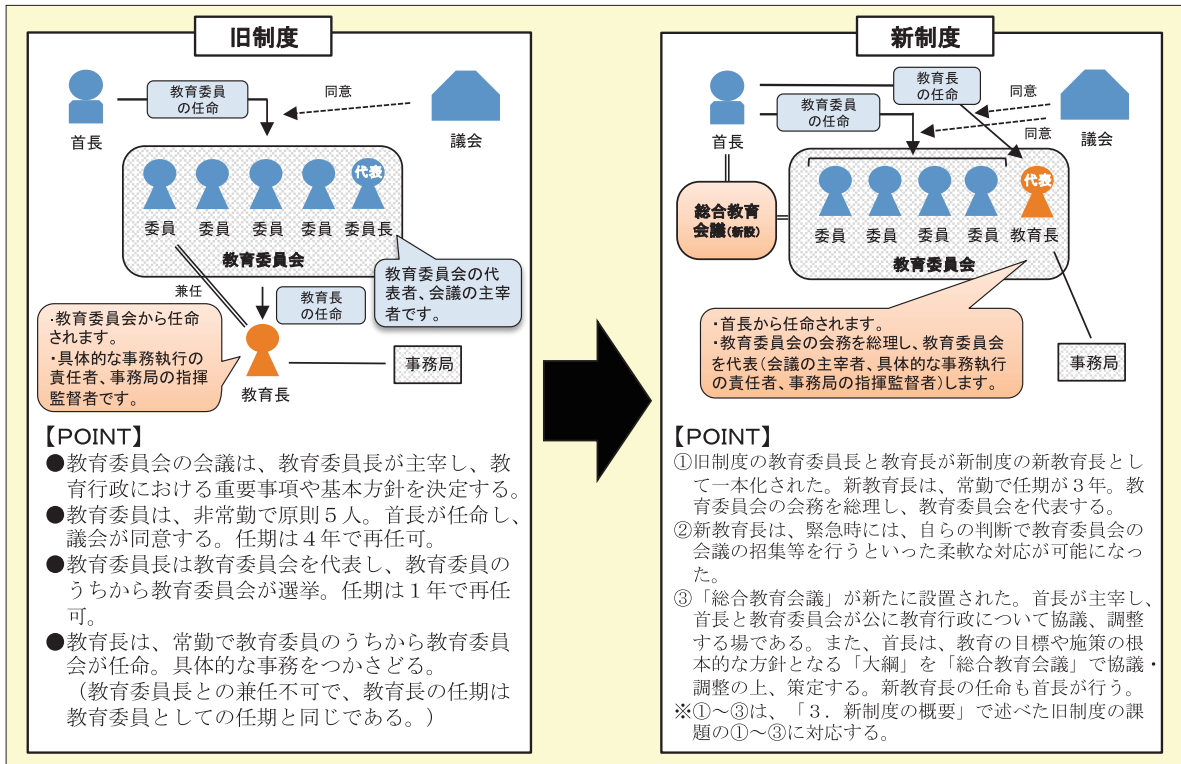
旧制度

首長

教育委員の任命

同意

議会

代表

委員　委員　委員　委員　委員長

教育委員会

教育委員会の代表者、会議の主宰者です。

兼任

教育長の任命

・教育委員会から任命されます。
・具体的な事務執行の責任者、事務局の指揮監督者です。

教育長

事務局

【POINT】
●教育委員会の会議は、教育委員長が主宰し、教育行政における重要事項や基本方針を決定する。
●教育委員は、非常勤で原則５人。首長が任命し、議会が同意する。任期は４年で再任可。
●教育委員長は教育委員会を代表し、教育委員のうちから教育委員会が選挙。任期は１年で再任可。
●教育長は、常勤で教育委員のうちから教育委員会が任命。具体的な事務をつかさどる。
（教育委員長との兼任不可で、教育長の任期は教育委員としての任期と同じである。）

新制度

教育長の任命

同意

首長

教育委員の任命

同意

議会

総合教育会議(新設)

代表

委員　委員　委員　委員　教育長

教育委員会

・首長から任命されます。
・教育委員会の会務を総理し、教育委員会を代表（会議の主宰者、具体的な事務執行の責任者、事務局の指揮監督者）します。

事務局

【POINT】
①旧制度の教育委員長と教育長が新制度の新教育長として一本化された。新教育長は、常勤で任期が３年。教育委員会の会務を総理し、教育委員会を代表する。
②新教育長は、緊急時には、自らの判断で教育委員会の会議の招集等を行うといった柔軟な対応が可能になった。
③「総合教育会議」が新たに設置された。首長が主宰し、首長と教育委員会が公に教育行政について協議、調整する場である。また、首長は、教育の目標や施策の根本的な方針となる「大綱」を「総合教育会議」で協議・調整の上、策定する。新教育長の任命も首長が行う。
※①～③は、「３．新制度の概要」で述べた旧制度の課題の①～③に対応する。